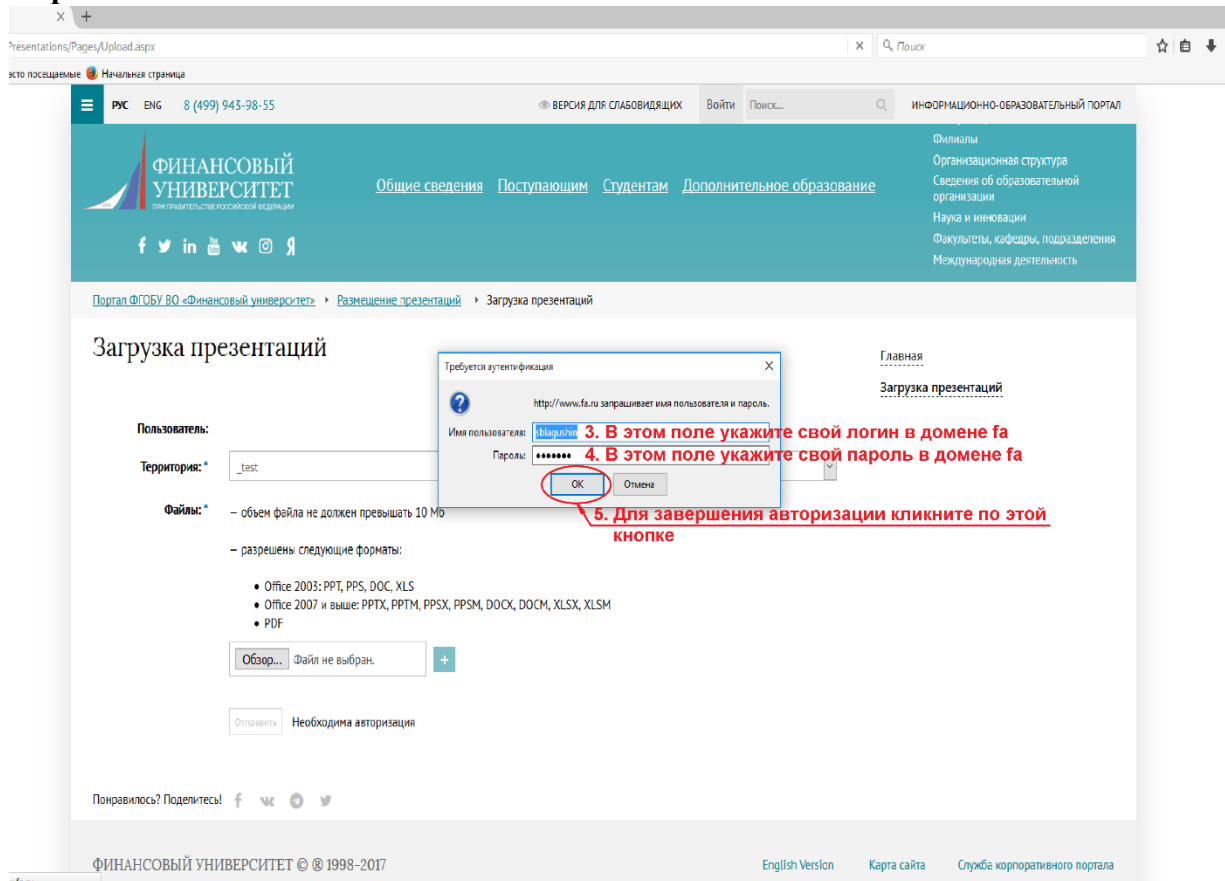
Presentations/Pages/Upload.aspx

Поиск

асто посещаемые Начальная страница

РУС ENG 8 (499) 943-98-55

ВЕРСИЯ ДЛЯ СЛАБОВИДЯЩИХ Войти Поиск...

ИНФОРМАЦИОННО-ОБРАЗОВАТЕЛЬНЫЙ ПОРТАЛ

ФИНАНСОВЫЙ УНИВЕРСИТЕТ ПРИ ПРАВИТЕЛЬСТВЕ РОССИЙСКОЙ ФЕДЕРАЦИИ

Общие сведения Поступающим Студентам Дополнительное образование

Филиалы
Организационная структура
Сведения об образовательной организации
Наука и инновации
Факультеты, кафедры, подразделения
Международная деятельность

Портал ФГОБУ ВО «Финансовый университет» › Размещение презентаций › Загрузка презентаций

Загрузка презентаций

Требуется аутентификация

http://www.fa.ru запрашивает имя пользователя и пароль.

Имя пользователя: sblagushin 3. В этом поле укажите свой логин в домене fa

Пароль: ••••••• 4. В этом поле укажите свой пароль в домене fa

OK Отмена

5. Для завершения авторизации кликните по этой кнопке

Главная

Загрузка презентаций

Пользователь:

Территория: * _test

Файлы: * – объем файла не должен превышать 10 Мб

– разрешены следующие форматы:

• Office 2003: PPT, PPS, DOC, XLS
• Office 2007 и выше: PPTX, PPTM, PPSX, PPSM, DOCX, DOCM, XLSX, XLSM
• PDF

Обзор... Файл не выбран. +

Отправить Необходима авторизация

Понравилось? Поделитесь!

ФИНАНСОВЫЙ УНИВЕРСИТЕТ © ® 1998-2017

English Version Карта сайта Служба корпоративного портала